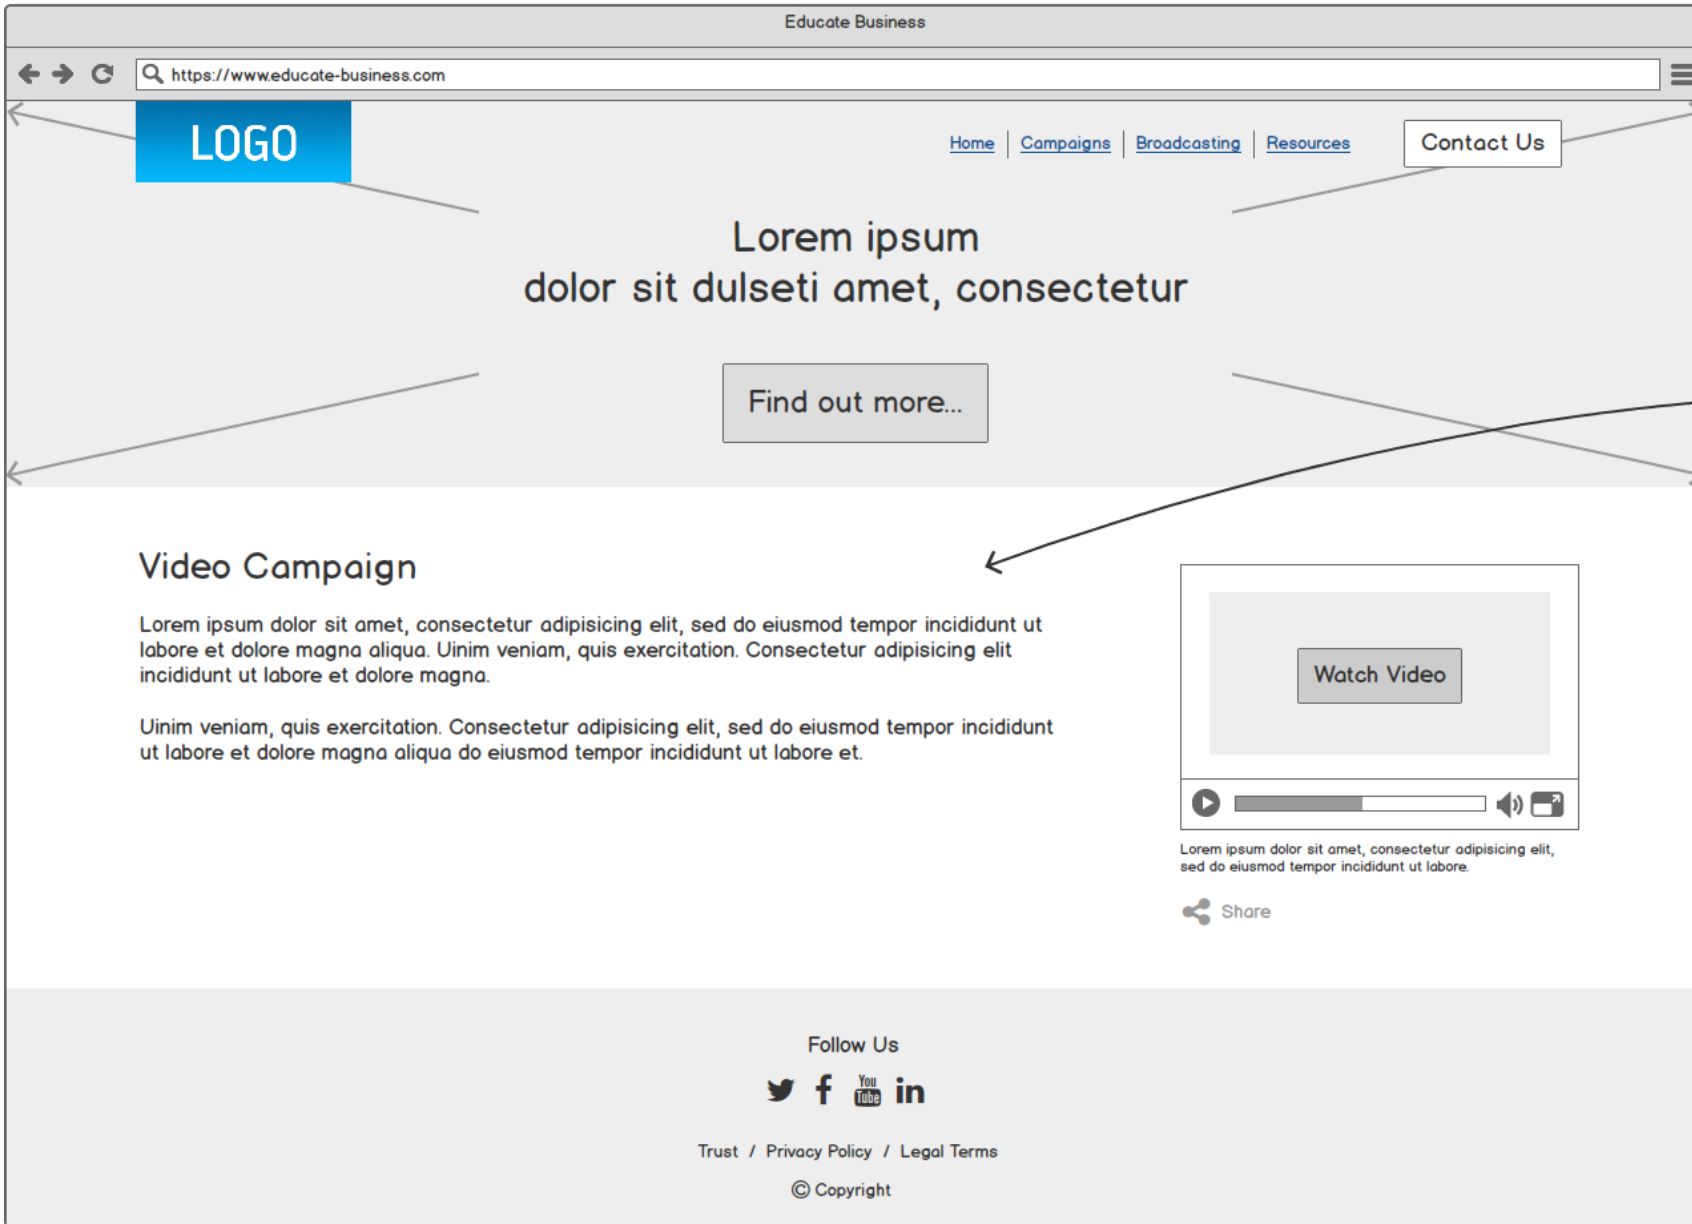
Educate Business

https://www.educate-business.com

LOGO

Home | Campaigns | Broadcasting | Resources

Contact Us

Lorem ipsum
dolor sit dulseti amet, consectetur

Find out more...

Video Campaign

Lorem ipsum dolor sit amet, consectetur adipisicing elit, sed do eiusmod tempor incididunt ut labore et dolore magna aliqua. Uinim veniam, quis exercitation. Consectetur adipisicing elit incididunt ut labore et dolore magna.

Uinim veniam, quis exercitation. Consectetur adipisicing elit, sed do eiusmod tempor incididunt ut labore et dolore magna aliqua do eiusmod tempor incididunt ut labore et.

Watch Video

Lorem ipsum dolor sit amet, consectetur adipisicing elit, sed do eiusmod tempor incididunt ut labore.

Share

Follow Us

You Tube in

Trust / Privacy Policy / Legal Terms

© Copyright